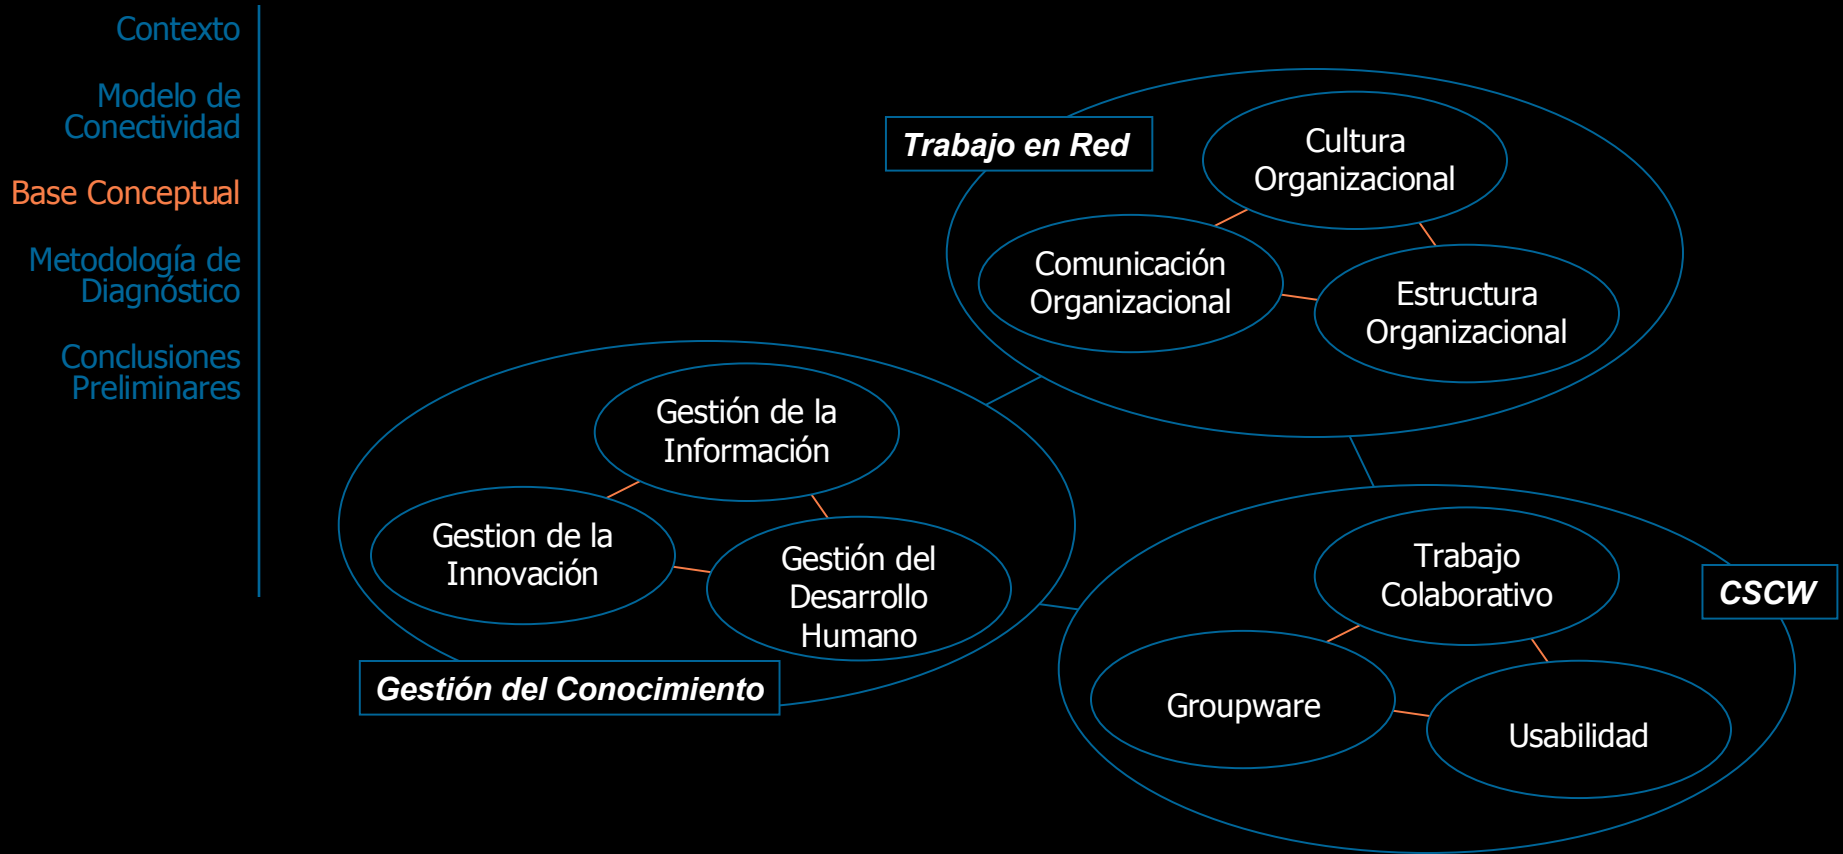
Contexto

Modelo de Conectividad

Base Conceptual

Metodología de Diagnóstico

Conclusiones Preliminares

Trabajo en Red

Cultura Organizacional

Comunicación Organizacional

Estructura Organizacional

Gestión de la Información

Gestion de la Innovación

Gestión del Desarrollo Humano

Gestión del Conocimiento

Trabajo Colaborativo

CSCW

Groupware

Usabilidad